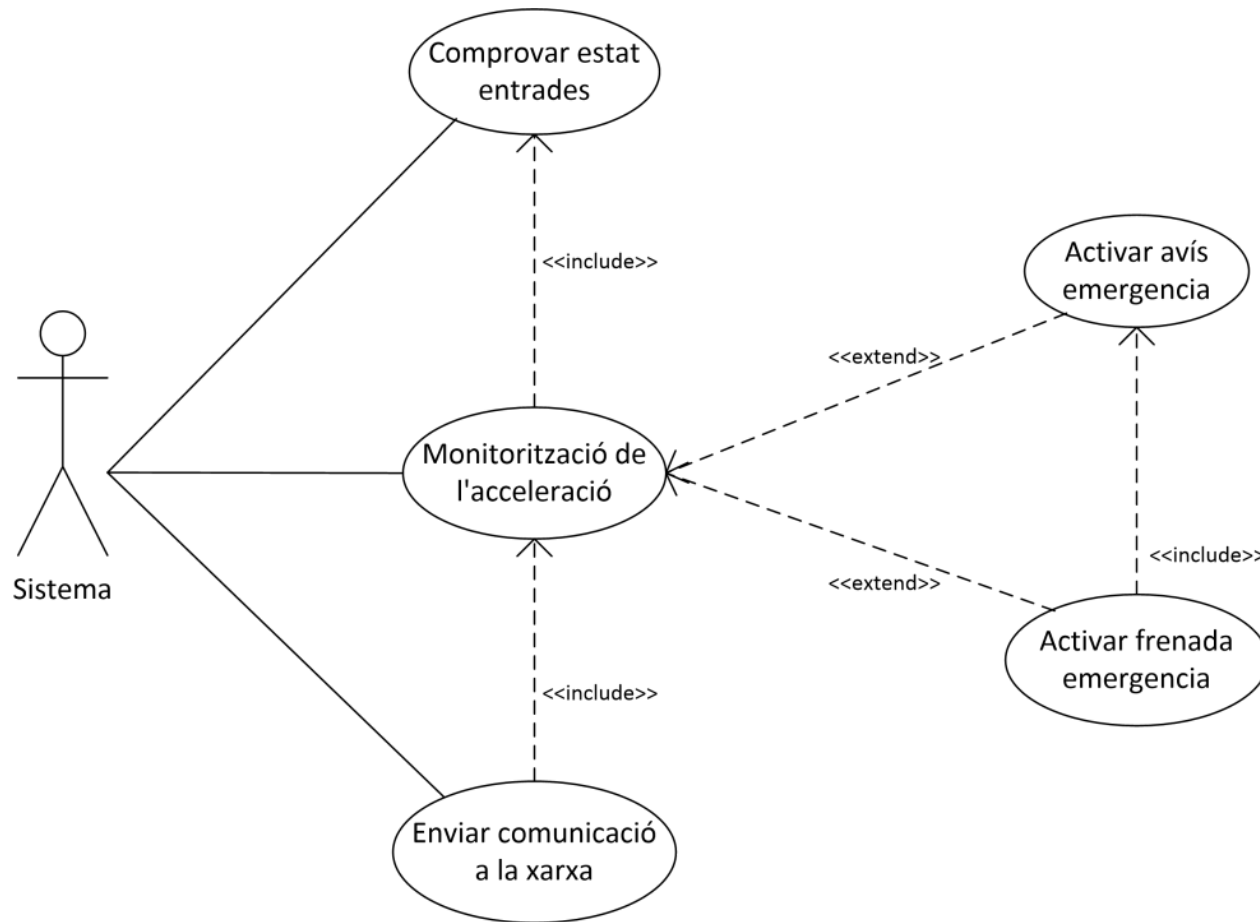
Comprovar estat entrades

<<include>>

Activar avís emergencia

<<extend>>

Sistema

Monitorització de l'acceleració

<<include>>

<<extend>>

Activar frenada emergencia

<<include>>

Enviar comunicació a la xarxa